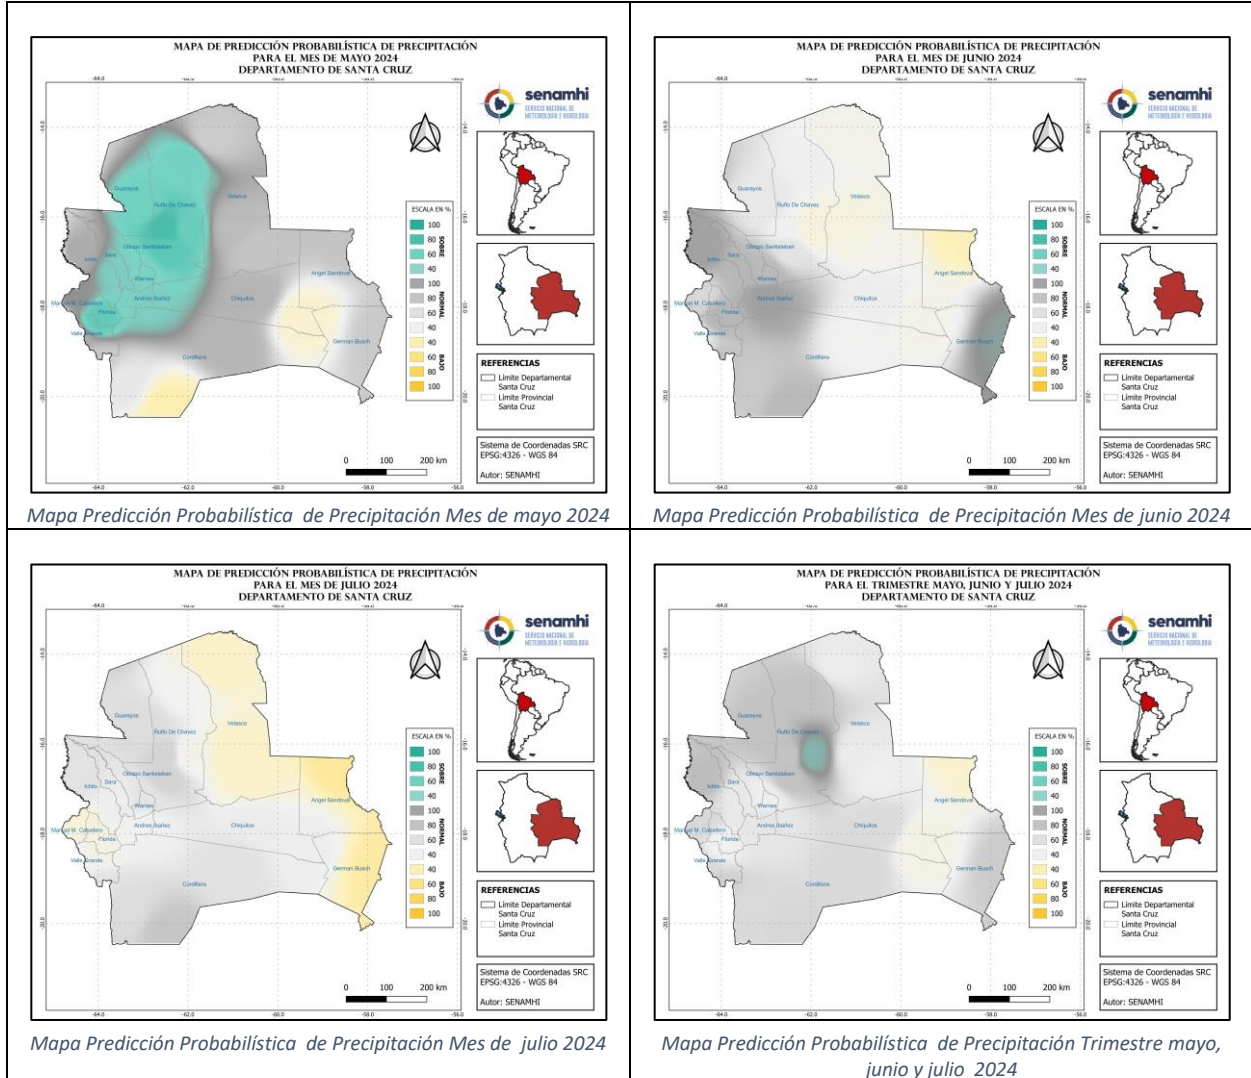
MAPA DE PREDICCIÓN PROBABILÍSTICA DE PRECIPITACIÓN
PARA EL MES DE MAYO 2024
DEPARTAMENTO DE SANTA CRUZ

senamhi
SERVICIO NACIONAL DE METEOROLOGÍA E HIDROLOGÍA

Guarayos
Ñuflo De Chavez
Velasco
Obispo Santistevan
Ichilo
Sara
Warnes
Angel Sandoval
Manuel M. Caballero
Andres Ibañez
Chiquitos
Florida
Vallegrande
German Busch
Cordillera

ESCALA EN %
100
80
60
40
SOBRE
100
80
60
40
NORMAL
40
60
80
100
BAJO

REFERENCIAS
Limite Departamental Santa Cruz
Limite Provincial Santa Cruz

Sistema de Coordenadas SRC
EPSG:4326 - WGS 84
Autor: SENAMHI

0 100 200 km

-64.0 -62.0 -60.0 -58.0 -56.0
-14.0 -16.0 -18.0 -20.0

Mapa Predicción Probabilística de Precipitación Mes de mayo 2024

MAPA DE PREDICCIÓN PROBABILÍSTICA DE PRECIPITACIÓN
PARA EL MES DE JUNIO 2024
DEPARTAMENTO DE SANTA CRUZ

senamhi
SERVICIO NACIONAL DE METEOROLOGÍA E HIDROLOGÍA

ESCALA EN %
100
80
60
40
SOBRE
100
80
60
40
NORMAL
40
60
80
100
BAJO

REFERENCIAS
Limite Departamental Santa Cruz
Limite Provincial Santa Cruz

Sistema de Coordenadas SRC
EPSG:4326 - WGS 84
Autor: SENAMHI

0 100 200 km

Mapa Predicción Probabilística de Precipitación Mes de junio 2024

MAPA DE PREDICCIÓN PROBABILÍSTICA DE PRECIPITACIÓN
PARA EL MES DE JULIO 2024
DEPARTAMENTO DE SANTA CRUZ

senamhi
SERVICIO NACIONAL DE METEOROLOGÍA E HIDROLOGÍA

ESCALA EN %
100
80
60
40
SOBRE
100
80
60
40
NORMAL
40
60
80
100
BAJO

REFERENCIAS
Limite Departamental Santa Cruz
Limite Provincial Santa Cruz

Sistema de Coordenadas SRC
EPSG:4326 - WGS 84
Autor: SENAMHI

0 100 200 km

Mapa Predicción Probabilística de Precipitación Mes de julio 2024

MAPA DE PREDICCIÓN PROBABILÍSTICA DE PRECIPITACIÓN
PARA EL TRIMESTRE MAYO, JUNIO Y JULIO 2024
DEPARTAMENTO DE SANTA CRUZ

senamhi
SERVICIO NACIONAL DE METEOROLOGÍA E HIDROLOGÍA

ESCALA EN %
100
80
60
40
SOBRE
100
80
60
40
NORMAL
40
60
80
100
BAJO

REFERENCIAS
Limite Departamental Santa Cruz
Limite Provincial Santa Cruz

Sistema de Coordenadas SRC
EPSG:4326 - WGS 84
Autor: SENAMHI

0 100 200 km

Mapa Predicción Probabilística de Precipitación Trimestre mayo, junio y julio 2024